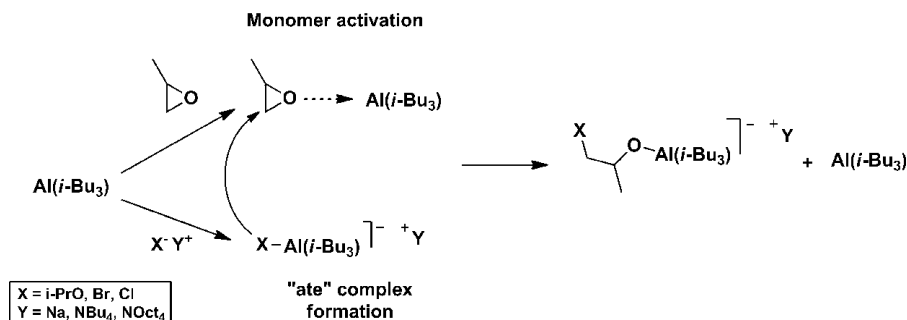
Monomer activation

O

O ----> Al($i$-Bu$_3$)

Al($i$-Bu$_3$)

X$^-$ Y$^+$

X – Al($i$-Bu$_3$) $]^-$ $^+$Y

"ate" complex formation

X
O – Al($i$-Bu$_3$) $]^-$ $^+$Y + Al($i$-Bu$_3$)

X = i-PrO, Br, Cl
Y = Na, NBu$_4$, NOct$_4$